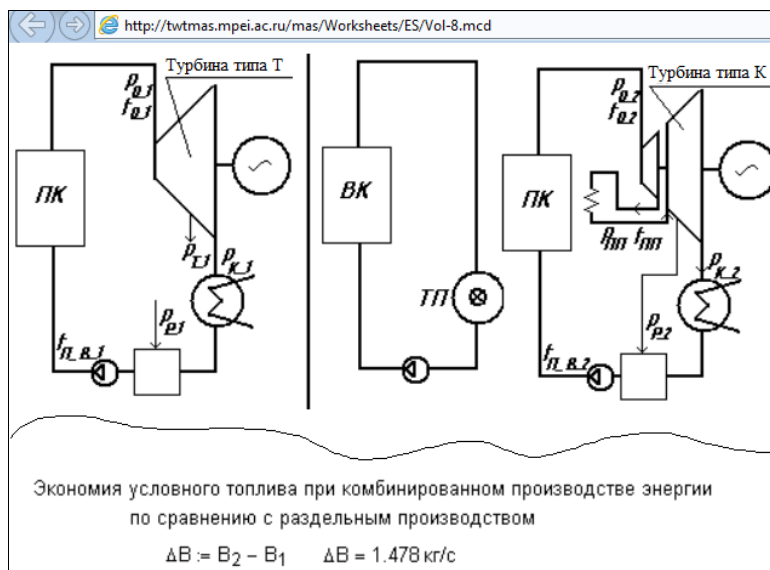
http://twtmas.mpei.ac.ru/mas/Worksheets/ES/Vol-8.mcd

Турбина типа Т

$p_{0\_1}$
$t_{0\_1}$

ПК

$p_{T\_1}$
$p_{K\_1}$
$p_{P1}$
$t_{П\_В\_1}$

ВК

ТП

Турбина типа К

$p_{0\_2}$
$t_{0\_2}$

ПК

$p_{ПП}$ $t_{ПП}$
$p_{K\_2}$
$p_{P2}$
$t_{П\_В\_2}$

Экономия условного топлива при комбинированном производстве энергии по сравнению с раздельным производством

$\Delta B := B_2 - B_1$   $\Delta B = 1.478$ кг/с